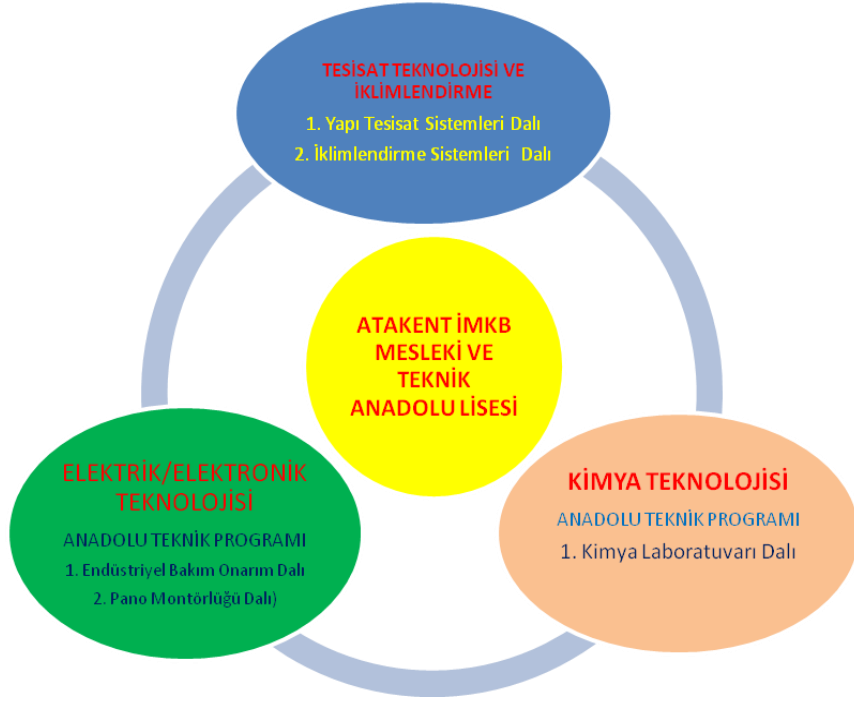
TESİSAT TEKNOLOJİSİ VE İKLİMLENDİRME

1. Yapı Tesisat Sistemleri Dalı

2. İklimlendirme Sistemleri Dalı

ATAKENT İMKB MESLEKİ VE TEKNİK ANADOLU LİSESİ

ELEKTRİK/ELEKTRONİK TEKNOLOJİSİ

ANADOLU TEKNİK PROGRAMI

1. Endüstriyel Bakım Onarım Dalı

2. Pano Montörlüğü Dalı)

KİMYA TEKNOLOJİSİ

ANADOLU TEKNİK PROGRAMI

1. Kimya Laboratuvarı Dalı